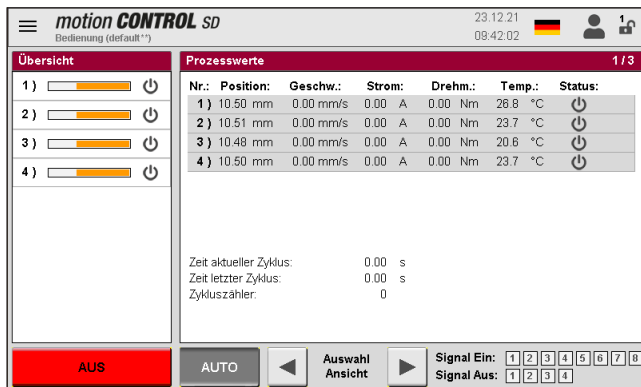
motion CONTROL SD
Bedienung (default**)

23.12.21
09:42:02

1

Übersicht

1 )
2 )
3 )
4 )

Prozesswerte 1 / 3

| Nr.: | Position: | Geschw.: | Strom: | Drehm.: | Temp.: | Status: |
|---|---|---|---|---|---|---|
| 1 ) | 10.50 mm | 0.00 mm/s | 0.00 A | 0.00 Nm | 26.8 °C | |
| 2 ) | 10.51 mm | 0.00 mm/s | 0.00 A | 0.00 Nm | 23.7 °C | |
| 3 ) | 10.48 mm | 0.00 mm/s | 0.00 A | 0.00 Nm | 20.6 °C | |
| 4 ) | 10.50 mm | 0.00 mm/s | 0.00 A | 0.00 Nm | 23.7 °C | |

Zeit aktueller Zyklus: 0.00 s
Zeit letzter Zyklus: 0.00 s
Zykluszähler: 0

AUS

AUTO

Auswahl Ansicht

Signal Ein: 1 2 3 4 5 6 7 8
Signal Aus: 1 2 3 4